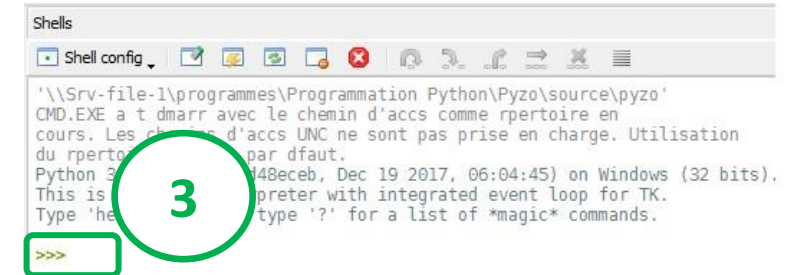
Shells

Shell config

'\\Srv-file-1\programmes\Programmation Python\Pyzo\source\pyzo'
CMD.EXE a t dmarr avec le chemin d'accs comme rpertoire en cours. Les ch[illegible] d'accs UNC ne sont pas prise en charge. Utilisation du rpertoi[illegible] par dfaut.
Python 3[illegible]48eceb, Dec 19 2017, 06:04:45) on Windows (32 bits).
This is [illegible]preter with integrated event loop for TK.
Type 'he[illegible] type '?' for a list of *magic* commands.

3

>>>